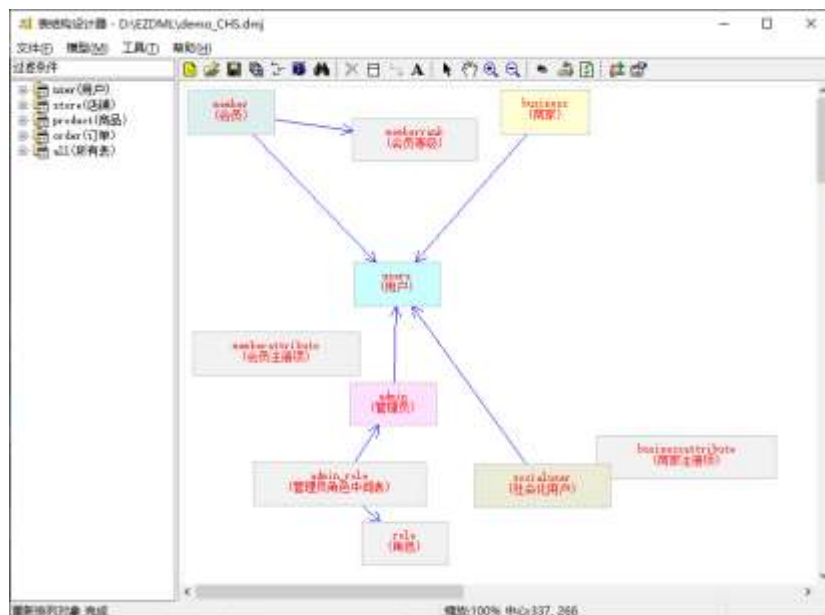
表结构设计器 - D:\EZDML\demo_CHS.dmj

文件(F) 模型(M) 工具(T) 帮助(H)

过滤条件

user(用户)
store(店铺)
product(商品)
order(订单)
all(所有表)

member
(会员)

memberrank
(会员等级)

business
(商家)

users
(用户)

memberattribute
(会员注册项)

admin
(管理员)

businessattribute
(商家注册项)

admin_role
(管理员角色中间表)

socialuser
(社会化用户)

role
(角色)

重新排列对象 完成

缩放:100% 中心:337, 266